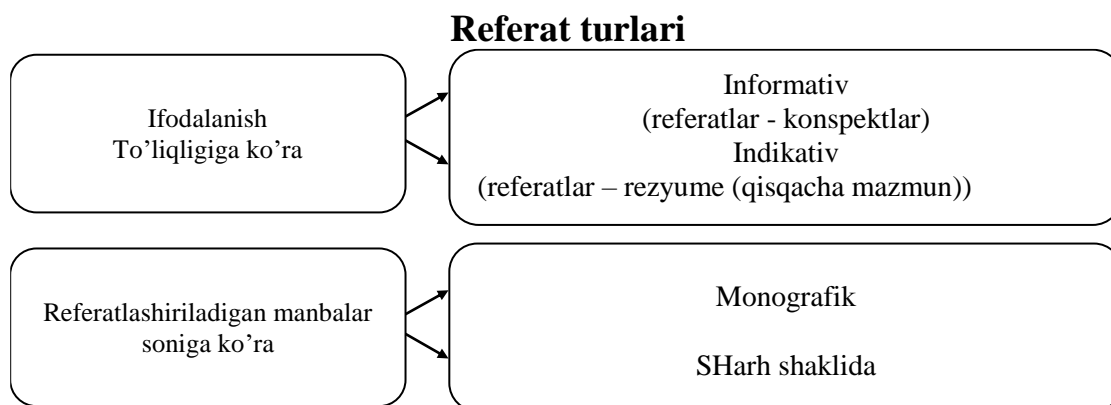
Referat turlari

Ifodalanish
To'liqligiga ko'ra

Informativ
(referatlar - konspektlar)
Indikativ
(referatlar – rezyume (qisqacha mazmun))

Referatlashiriladigan manbalar soniga ko'ra

Monografik

SHarh shaklida